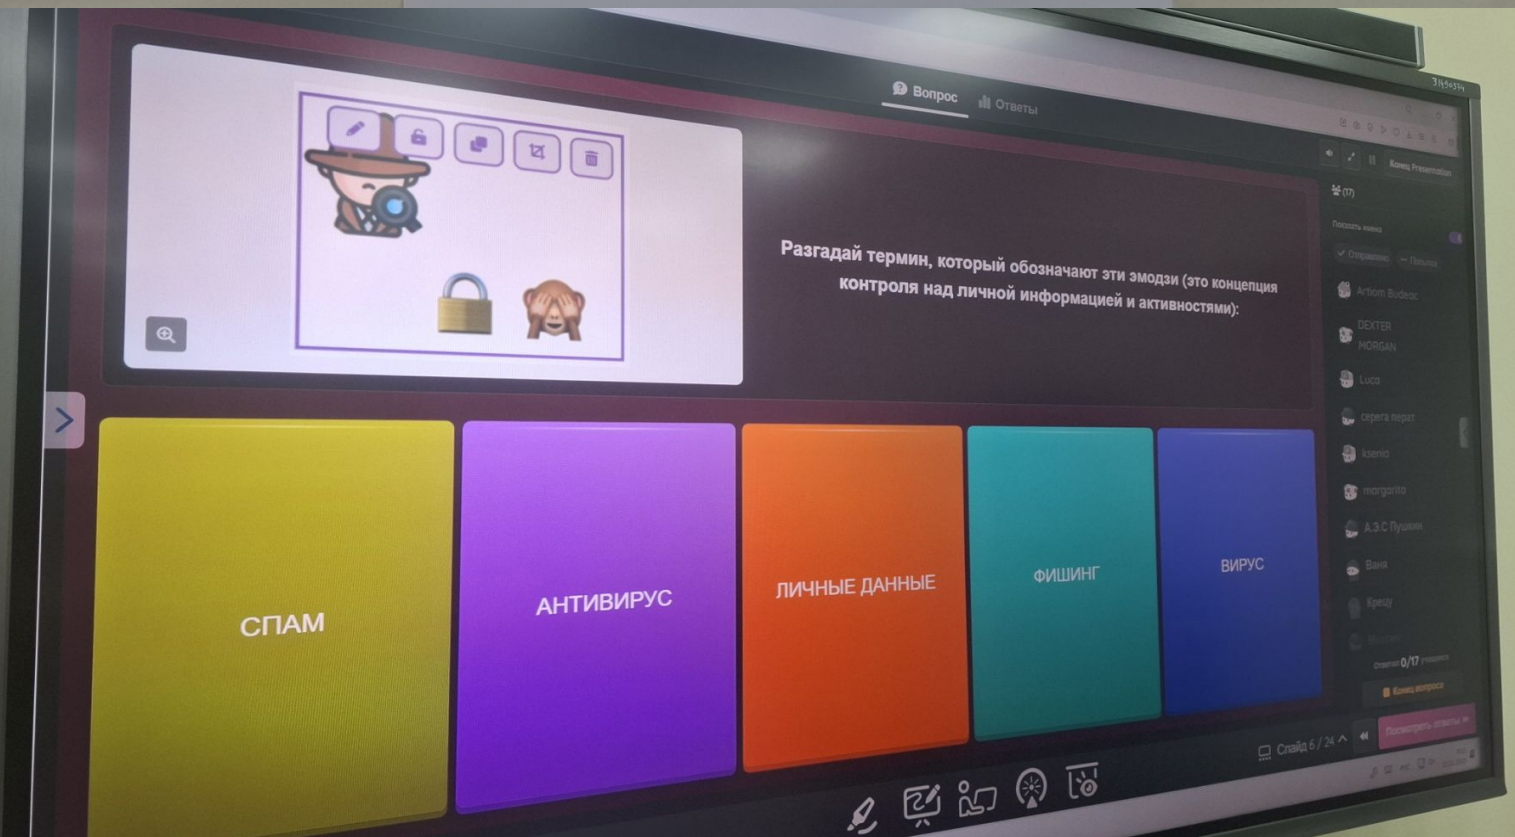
Вопрос
Ответы

Конец Presentation

(17)

Показать имена

Отправлено
Попытка

Artiom Budeac
DEXTER MORGAN
Luca
серега пират
ksenia
margarita
А.З.С Пушкин
Ваня
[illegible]

Разгадай термин, который обозначают эти эмодзи (это концепция контроля над личной информацией и активностями):

СПАМ

АНТИВИРУС

ЛИЧНЫЕ ДАННЫЕ

ФИШИНГ

ВИРУС

Ответили 0/17 учащихся

Конец вопроса

Слайд 6 / 24

Посмотреть ответы